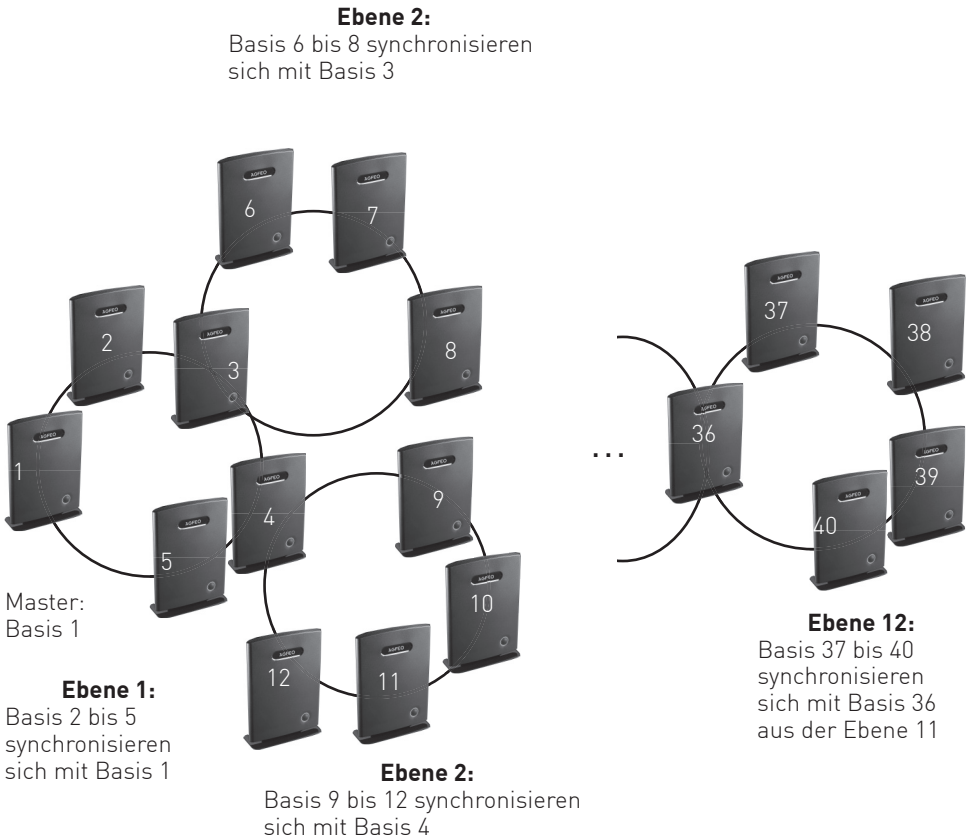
**Ebene 2:**
Basis 6 bis 8 synchronisieren sich mit Basis 3

AGFEO 6
AGFEO 7
AGFEO 2
AGFEO 3
AGFEO 8
AGFEO 1
AGFEO 4
AGFEO 9
AGFEO 5
AGFEO 10
AGFEO 12
AGFEO 11

...

AGFEO 37
AGFEO 38
AGFEO 36
AGFEO 39
AGFEO 40

Master:
Basis 1

**Ebene 1:**
Basis 2 bis 5 synchronisieren sich mit Basis 1

**Ebene 2:**
Basis 9 bis 12 synchronisieren sich mit Basis 4

**Ebene 12:**
Basis 37 bis 40 synchronisieren sich mit Basis 36 aus der Ebene 11